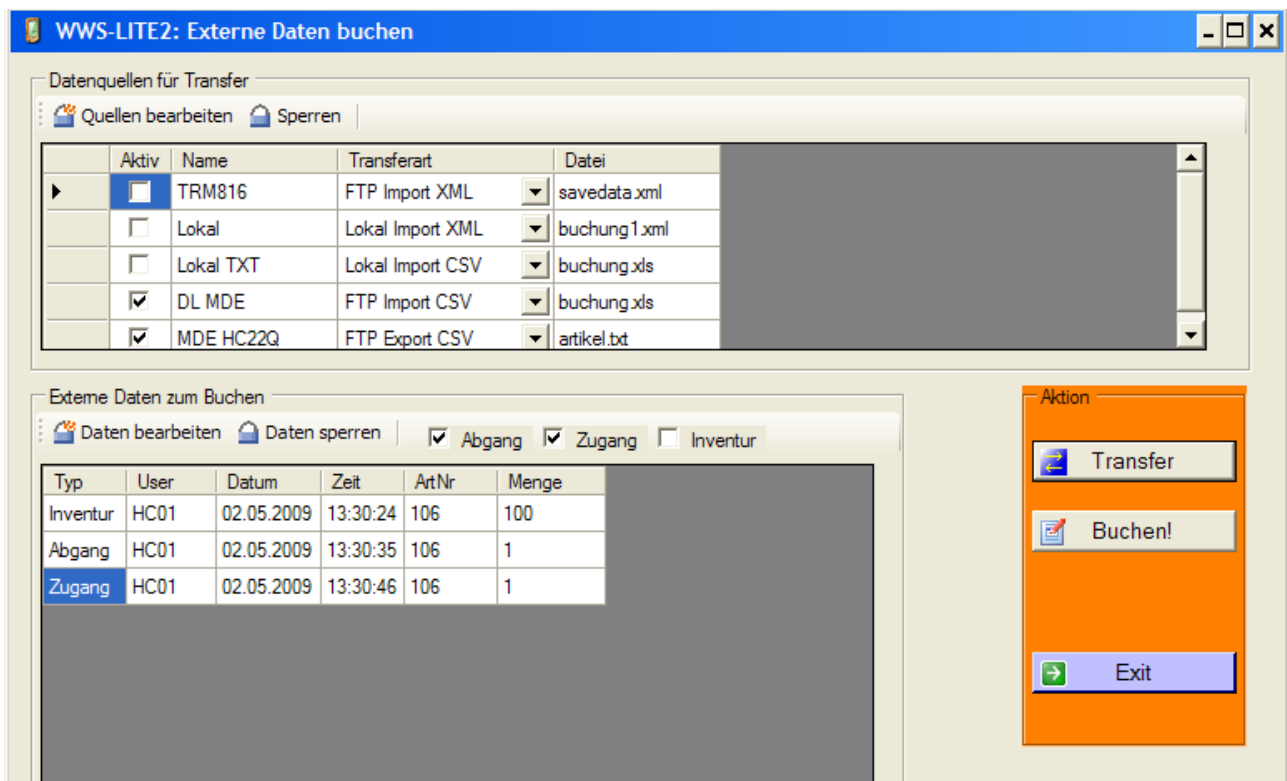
WWS-LITE2: Externe Daten buchen

Datenquellen für Transfer

Quellen bearbeiten Sperren

| | Aktiv | Name | Transferart | Datei |
|---|---|---|---|---|
| | ☐ | TRM816 | FTP Import XML | savedata.xml |
| | ☐ | Lokal | Lokal Import XML | buchung1.xml |
| | ☐ | Lokal TXT | Lokal Import CSV | buchung.xls |
| | ☑ | DL MDE | FTP Import CSV | buchung.xls |
| | ☑ | MDE HC22Q | FTP Export CSV | artikel.txt |

Externe Daten zum Buchen

Daten bearbeiten Daten sperren ☑ Abgang ☑ Zugang ☐ Inventur

| Typ | User | Datum | Zeit | ArtNr | Menge |
|---|---|---|---|---|---|
| Inventur | HC01 | 02.05.2009 | 13:30:24 | 106 | 100 |
| Abgang | HC01 | 02.05.2009 | 13:30:35 | 106 | 1 |
| Zugang | HC01 | 02.05.2009 | 13:30:46 | 106 | 1 |

Aktion

Transfer

Buchen!

Exit